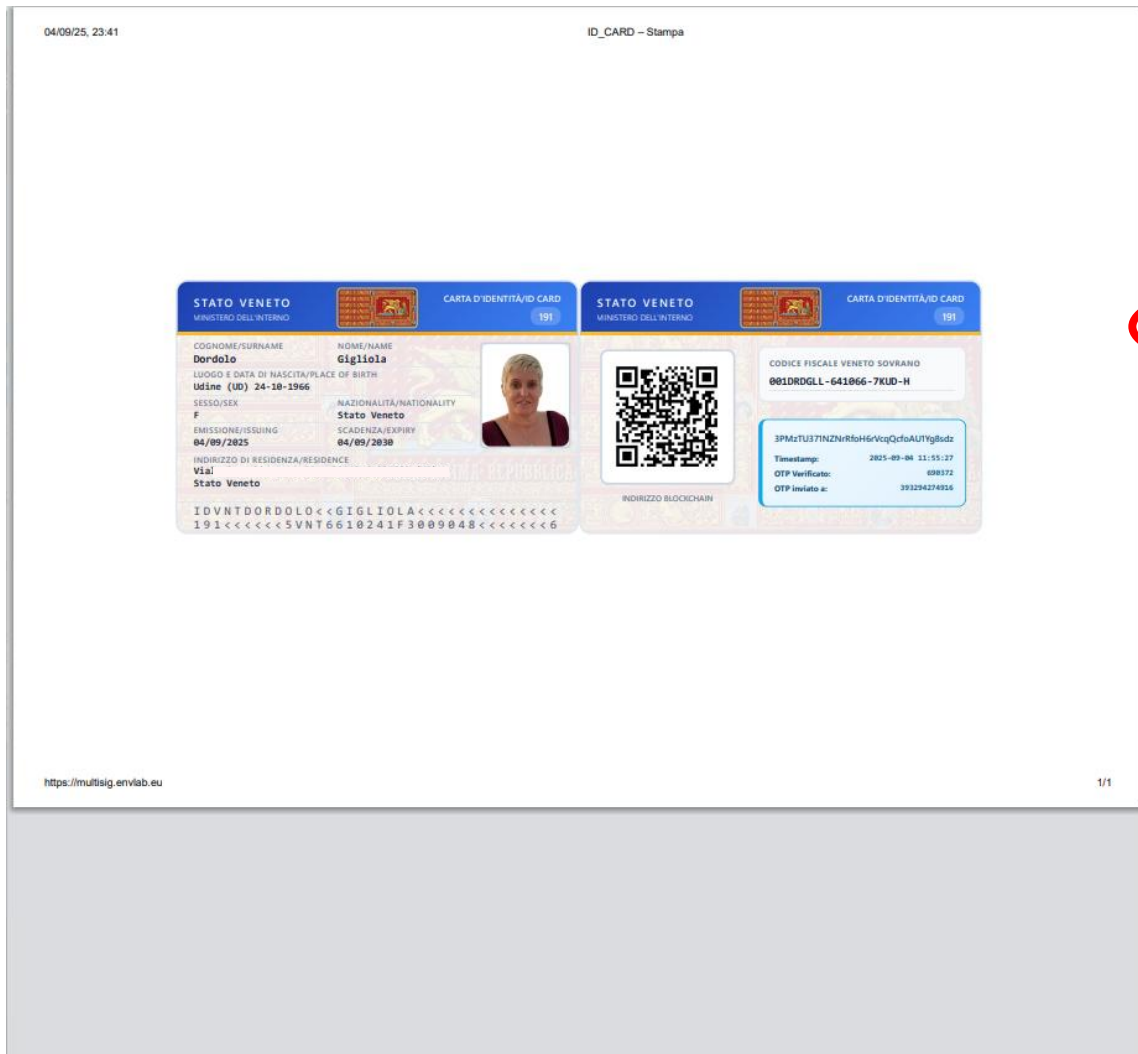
04/09/25, 23:41

ID_CARD – Stampa

STATO VENETO
MINISTERO DELL'INTERNO

CARTA D'IDENTITÀ/ID CARD
191

COGNOME/SURNAME
Dordolo

NOME/NAME
Gigliola

LUOGO E DATA DI NASCITA/PLACE OF BIRTH
Udine (UD) 24-10-1966

SESSO/SEX
F

NAZIONALITÀ/NATIONALITY
Stato Veneto

EMISSIONE/ISSUING
04/09/2025

SCADENZA/EXPIRY
04/09/2030

INDIRIZZO DI RESIDENZA/RESIDENCE
Via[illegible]
Stato Veneto

IDVNTDORDOLO<<GIGLIOLA<<<<<<<<<<<<<<
191<<<<<<5VNT6610241F3009048<<<<<<<6

STATO VENETO
MINISTERO DELL'INTERNO

CARTA D'IDENTITÀ/ID CARD
191

INDIRIZZO BLOCKCHAIN

CODICE FISCALE VENETO SOVRANO
001DRDGLL-641066-7KUD-H

3PMzTU37INZNrRfoH6rVcqQcfoAU1Yg8sdz

Timestamp: 2025-09-04 11:55:27
OTP Verificato: 690372
OTP inviato a: 393294274916

https://multisig.envlab.eu

1/1